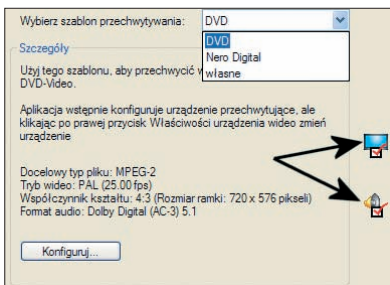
Wybierz szablon przechwytywania: DVD

DVD
Nero Digital
własne

Szczegóły

Użyj tego szablonu, aby przechwycić w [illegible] DVD-Video.

Aplikacja wstepnie konfiguruje urządzenie przechwytujące, ale klikając po prawej przycisk Właściwości urządzenia wideo zmień urządzenie

Docelowy typ pliku: MPEG-2
Tryb wideo: PAL (25.00 fps)
Współczynnik kształtu: 4:3 (Rozmiar ramki: 720 x 576 pikseli)
Format audio: Dolby Digital (AC-3) 5.1

Konfiguruj...